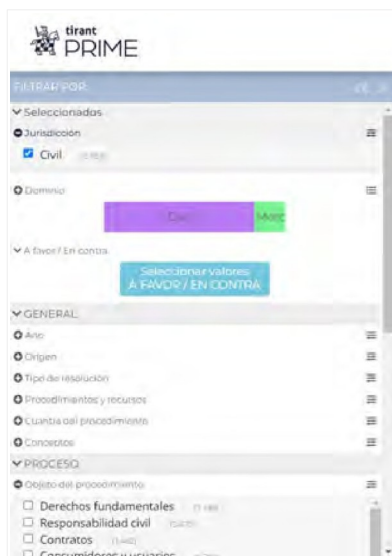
tirant
PRIME

FILTRAR POR

Seleccionados

Jurisdicción

Civil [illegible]

Dominio

Civ Merc

A favor / En contra

Seleccionar valores
A FAVOR / EN CONTRA

GENERAL

Año

Origen

Tipo de resolución

Procedimientos y recursos

Cuantía del procedimiento

Conceptos

PROCESO

Objeto del procedimiento

Derechos fundamentales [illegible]

Responsabilidad civil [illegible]

Contratos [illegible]

Consumidores y usuarios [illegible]